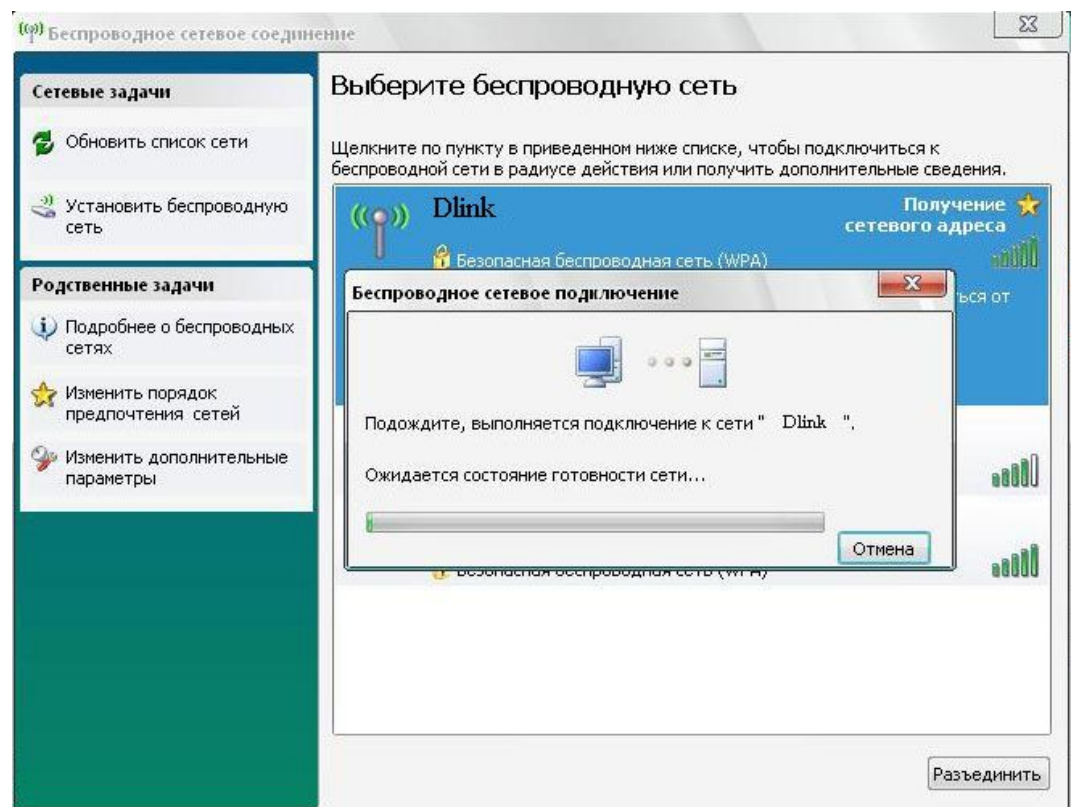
Беспроводное сетевое соединение

Сетевые задачи

Обновить список сети

Установить беспроводную сеть

Родственные задачи

Подробнее о беспроводных сетях

Изменить порядок предпочтения сетей

Изменить дополнительные параметры

Выберите беспроводную сеть

Щелкните по пункту в приведенном ниже списке, чтобы подключиться к беспроводной сети в радиусе действия или получить дополнительные сведения.

Dlink

Получение сетевого адреса

Безопасная беспроводная сеть (WPA)

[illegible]ться от

Беспроводное сетевое подключение

Подождите, выполняется подключение к сети " Dlink ".

Ожидается состояние готовности сети...

Отмена

Безопасная беспроводная сеть (WPA)

Разъединить